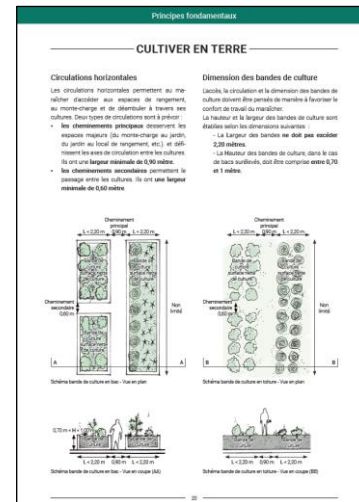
Principes fondamentaux

CULTIVER EN TERRE

Circulations horizontales

Les circulations horizontales permettent au maraîcher d'accéder aux espaces de rangement, au monte-charge et de déambuler à travers ses cultures. Deux types de circulations sont à prévoir :

- les cheminements principaux desservent les espaces majeurs (du monte-charge au jardin, du jardin au local de rangement, etc.), et définissent les axes de circulation entre les cultures. Ils ont une largeur minimale de 0,90 mètre.
- les cheminements secondaires permettent le passage entre les cultures. Ils ont une largeur minimale de 0,60 mètre.

Dimension des bandes de culture

L'accès, la circulation et la dimension des bandes de culture doivent être pensés de manière à favoriser le confort de travail du maraîcher.

La hauteur et la largeur des bandes de culture sont établies selon les dimensions suivantes :

- La Largeur des bandes ne doit pas excéder 2,20 mètres.
- La Hauteur des bandes de culture, dans le cas de bacs surélevés, doit être comprise entre 0,70 et 1 mètre.

Cheminement principal
L = 2,20 m 0,90 m L = 2,20 m
Cheminement secondaire 0,60 m
Non limité
A A
Schéma bande de culture en bac - Vue en plan

Cheminement principal
L = 2,20 m 0,90 m L = 2,20 m
Bande de culture
Cheminement secondaire 0,60 m
Non limité
B B
Schéma bande de culture en toiture - Vue en plan

0,70 m < H < 1 m
L = 2,20 m 0,90 m L = 2,20 m
Schéma bande de culture en bac - Vue en coupe (AA)

Bande de culture
L = 2,20 m 0,90 m L = 2,20 m
Schéma bande de culture en toiture - Vue en coupe (BB)

20